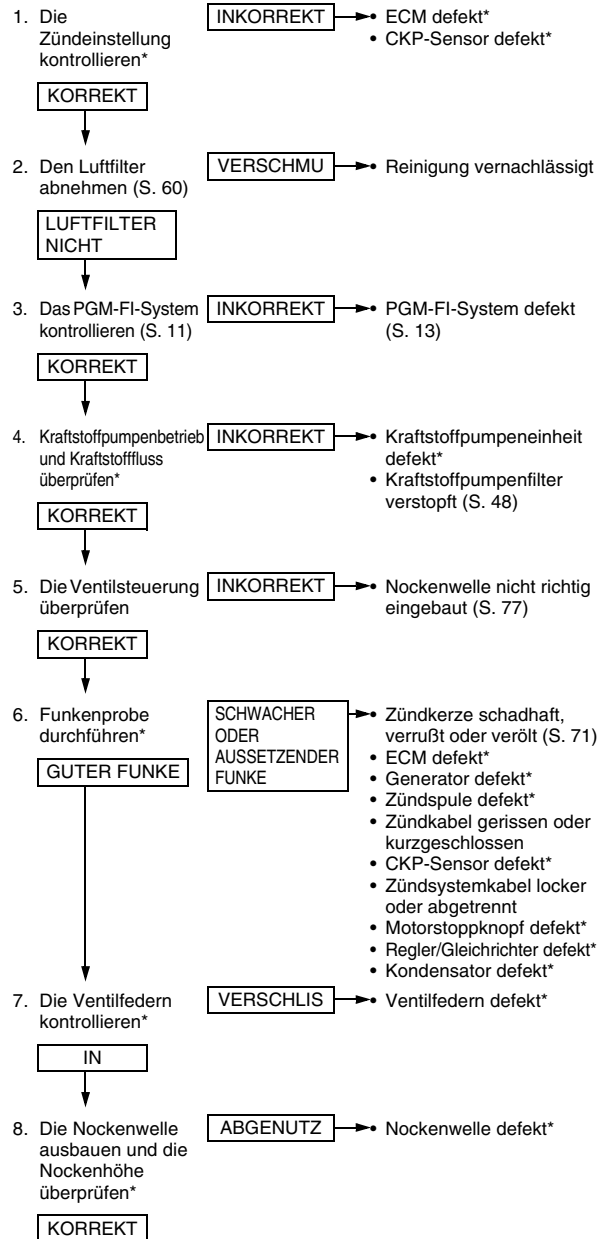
1. Die Zündeinstellung kontrollieren*

INKORREKT

• ECM defekt*
• CKP-Sensor defekt*

KORREKT

2. Den Luftfilter abnehmen (S. 60)

VERSCHMU

• Reinigung vernachlässigt

LUFTFILTER NICHT

3. Das PGM-FI-System kontrollieren (S. 11)

INKORREKT

• PGM-FI-System defekt (S. 13)

KORREKT

4. Kraftstoffpumpenbetrieb und Kraftstofffluss überprüfen*

INKORREKT

• Kraftstoffpumpeneinheit defekt*
• Kraftstoffpumpenfilter verstopft (S. 48)

KORREKT

5. Die Ventilsteuerung überprüfen

INKORREKT

• Nockenwelle nicht richtig eingebaut (S. 77)

KORREKT

6. Funkenprobe durchführen*

SCHWACHER ODER AUSSETZENDER FUNKE

• Zündkerze schadhaft, verrußt oder verölt (S. 71)
• ECM defekt*
• Generator defekt*
• Zündspule defekt*
• Zündkabel gerissen oder kurzgeschlossen
• CKP-Sensor defekt*
• Zündsystemkabel locker oder abgetrennt
• Motorstoppknopf defekt*
• Regler/Gleichrichter defekt*
• Kondensator defekt*

GUTER FUNKE

7. Die Ventilfedern kontrollieren*

VERSCHLIS

• Ventilfedern defekt*

IN

8. Die Nockenwelle ausbauen und die Nockenhöhe überprüfen*

ABGENUTZ

• Nockenwelle defekt*

KORREKT